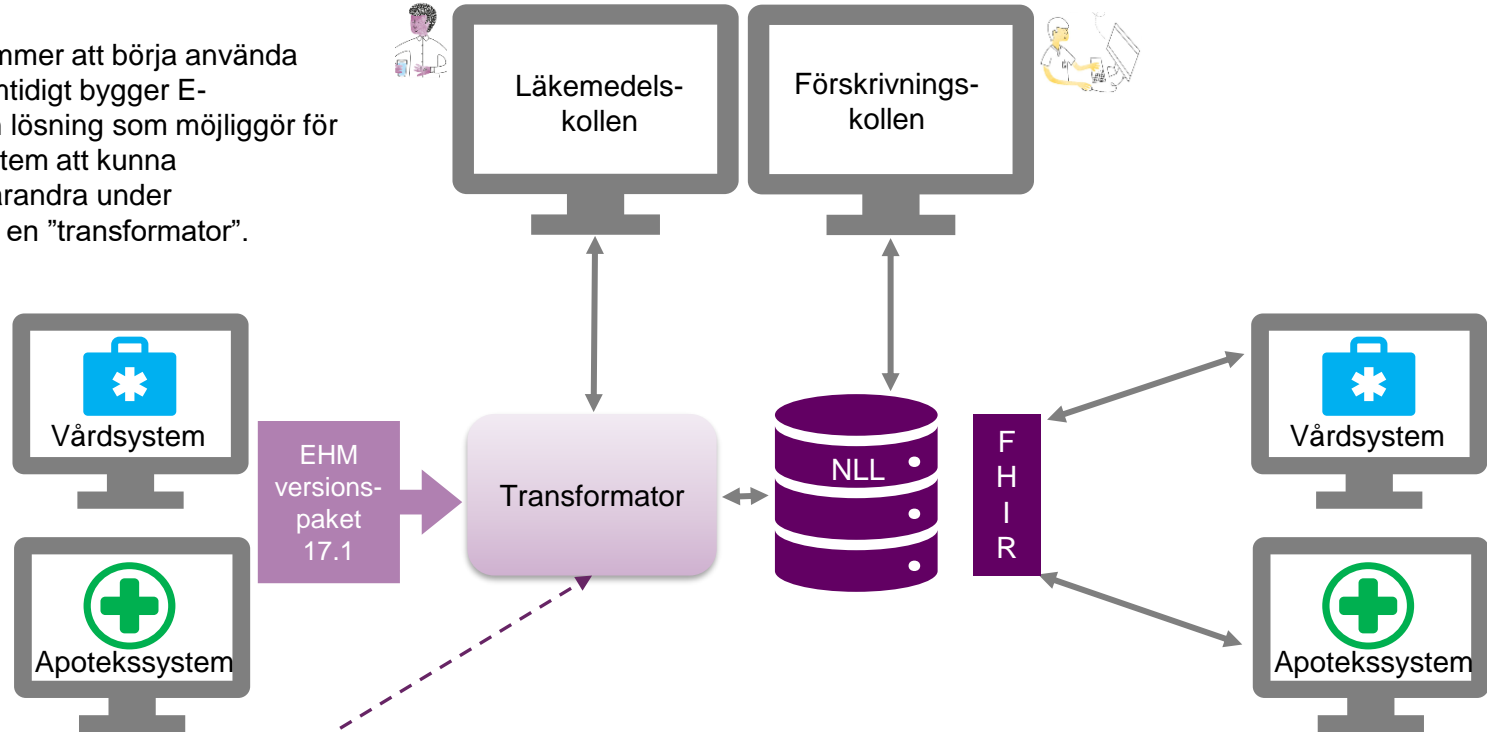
mmer att börja använda ntidigt bygger E- lösning som möjliggör för tem att kunna randra under en ”transformator”.

Läkemedelskollen

Förskrivningskollen

Vårdsystem

Apotekssystem

EHM versionspaket 17.1

Transformator

NLL

F H I R

Vårdsystem

Apotekssystem